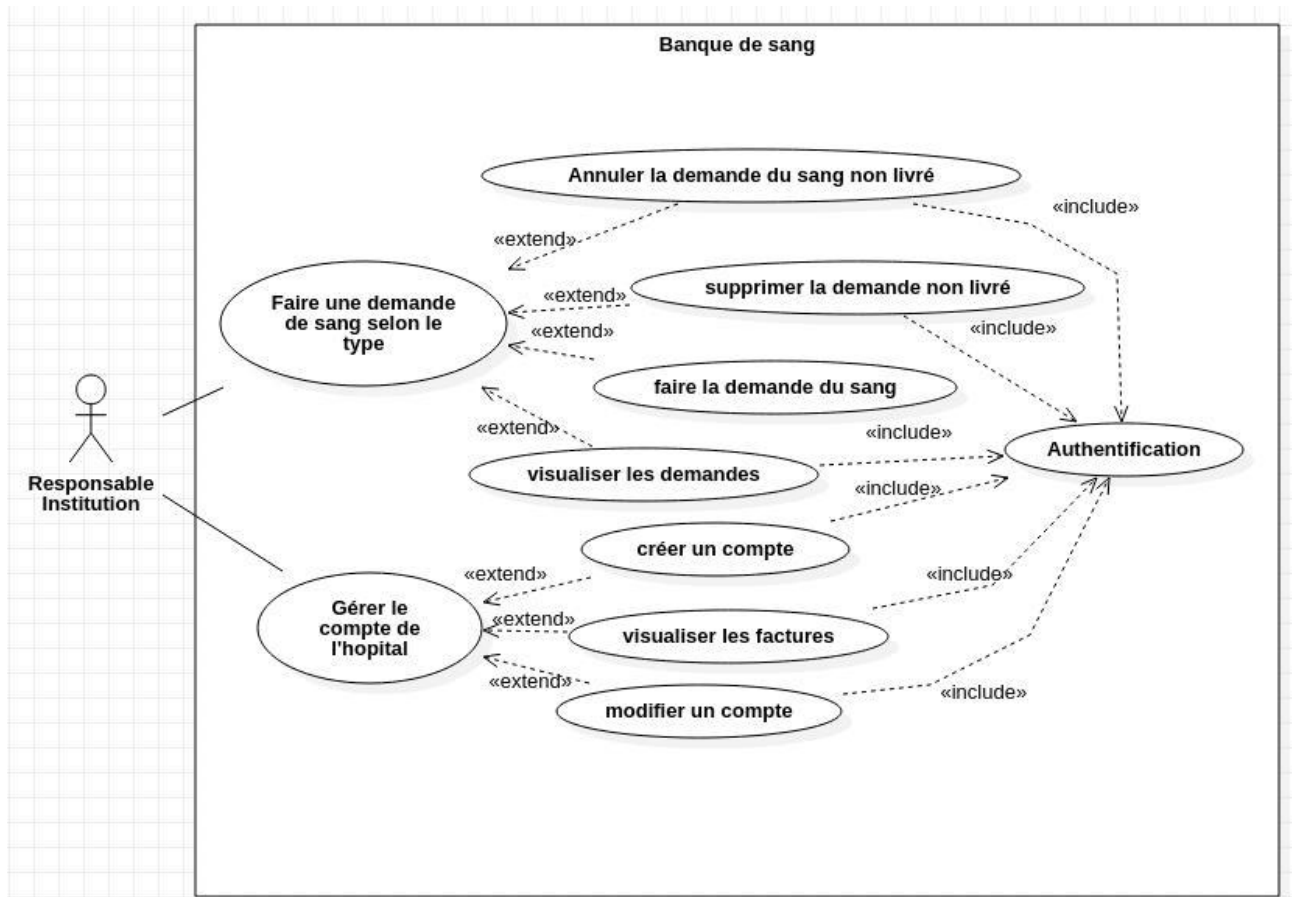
Banque de sang

Annuler la demande du sang non livré

«include»

«extend»

Faire une demande de sang selon le type

«extend»

supprimer la demande non livré

«extend»

«include»

faire la demande du sang

«extend»

«include»

Authentification

visualiser les demandes

Responsable Institution

«include»

créer un compte

«extend»

«include»

Gérer le compte de l'hopital

«extend»

visualiser les factures

«extend»

modifier un compte

«include»